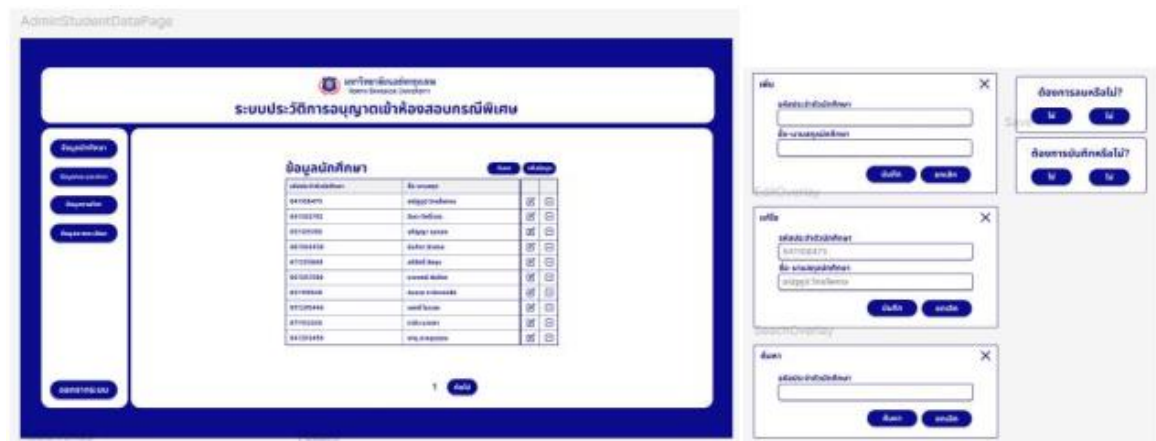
AdminStudentDataPage

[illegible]

ระบบประวัติการอนุญาตเข้าห้องสอบกรณีพิเศษ

ข้อมูลนักศึกษา
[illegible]
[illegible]
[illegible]
ออกจากระบบ

ข้อมูลนักศึกษา

| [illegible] | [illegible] | | |
|---|---|---|---|
| 641108475 | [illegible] | | |
| 641102792 | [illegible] | | |
| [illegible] | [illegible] | | |
| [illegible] | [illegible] | | |
| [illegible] | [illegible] | | |
| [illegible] | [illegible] | | |
| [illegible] | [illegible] | | |
| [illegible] | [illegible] | | |
| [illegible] | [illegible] | | |
| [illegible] | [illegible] | | |

1 ถัดไป

เพิ่ม
รหัสประจำตัวนักศึกษา
ชื่อ-นามสกุลนักศึกษา
บันทึก ยกเลิก

EditOverlay
แก้ไข
รหัสประจำตัวนักศึกษา
641108475
ชื่อ-นามสกุลนักศึกษา
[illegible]
บันทึก ยกเลิก

SearchOverlay
ค้นหา
รหัสประจำตัวนักศึกษา
ค้นหา ยกเลิก

ต้องการลบหรือไม่?
ไม่ ใช่

ต้องการบันทึกหรือไม่?
ไม่ ใช่